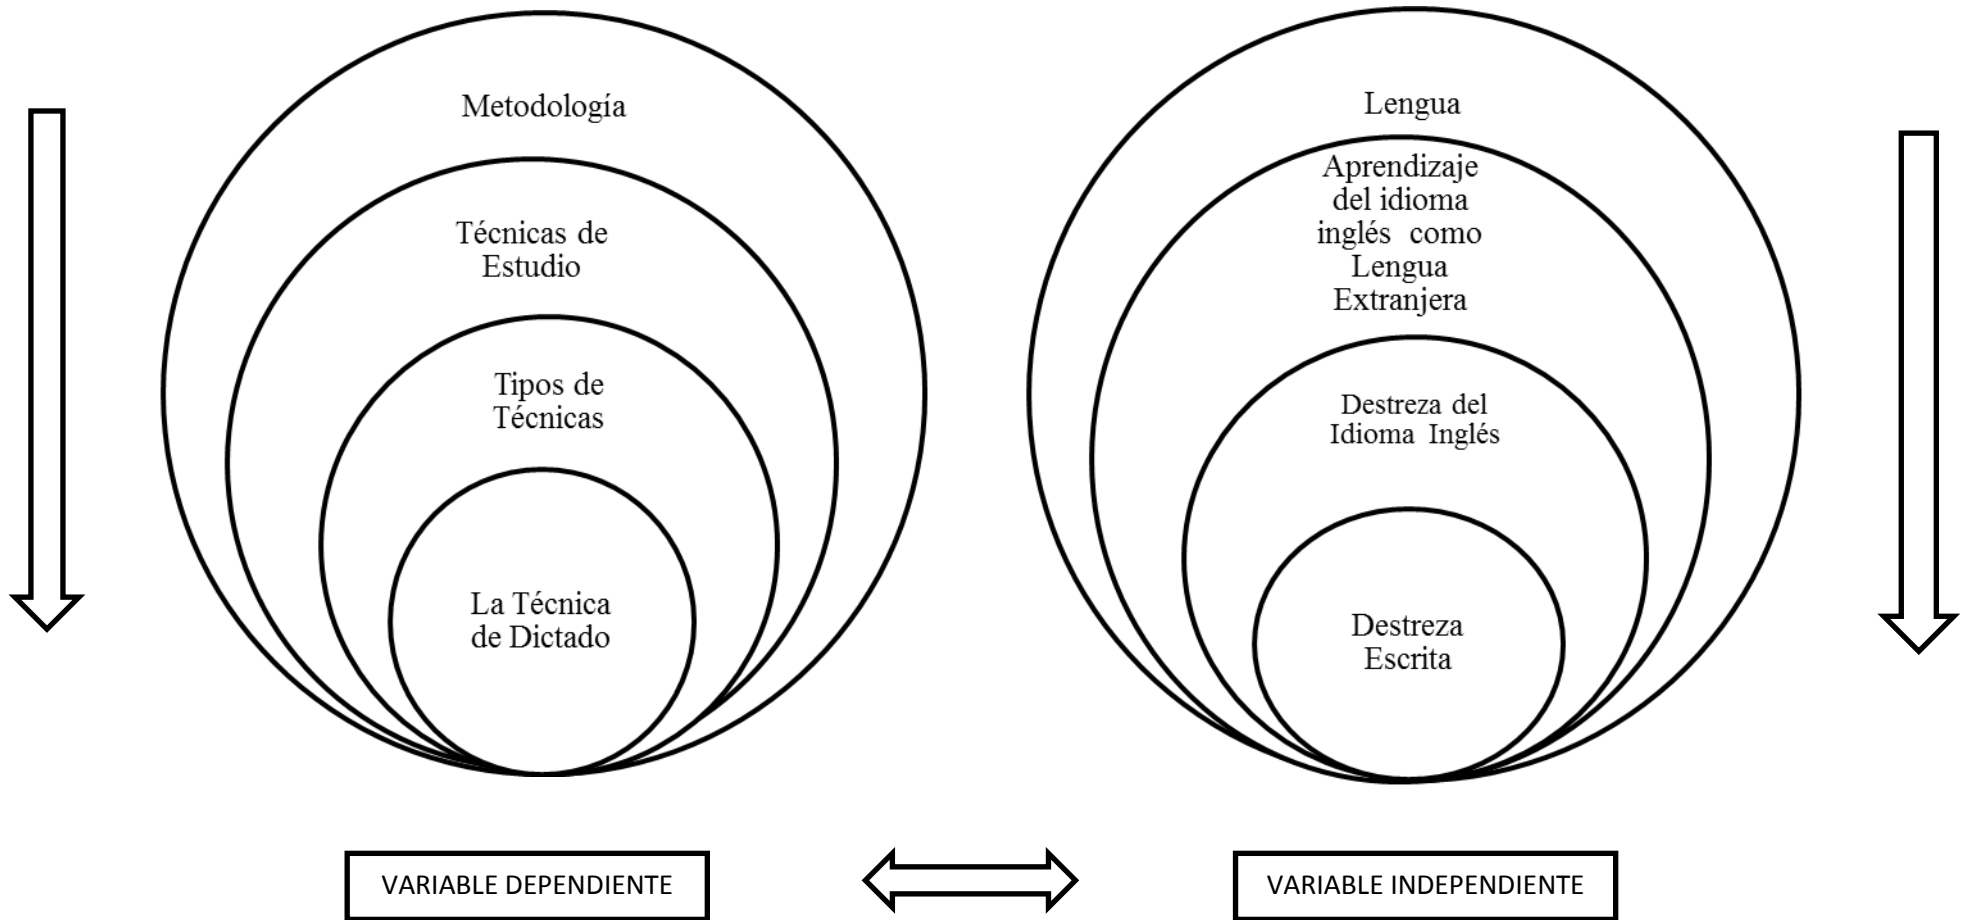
Metodología

Técnicas de Estudio

Tipos de Técnicas

La Técnica de Dictado

Lengua

Aprendizaje del idioma inglés como Lengua Extranjera

Destreza del Idioma Inglés

Destreza Escrita

VARIABLE DEPENDIENTE

VARIABLE INDEPENDIENTE